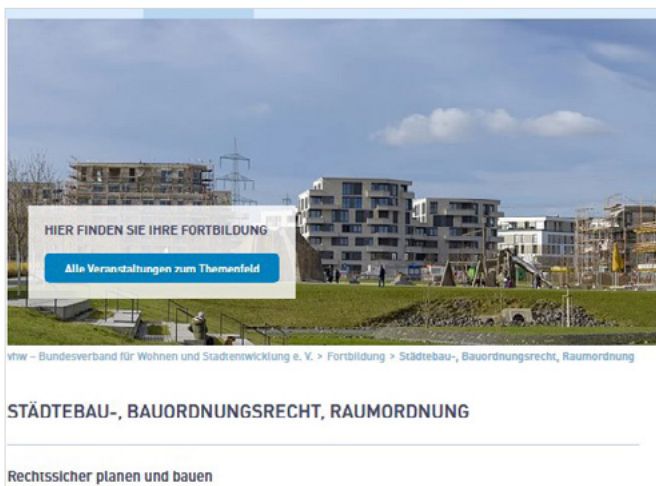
HIER FINDEN SIE IHRE FORTBILDUNG

Alle Veranstaltungen zum Themenfeld

vhw – Bundesverband für Wohnen und Stadtentwicklung e. V. > Fortbildung > Städtebau-, Bauordnungsrecht, Raumordnung

STÄDTEBAU-, BAUORDNUNGSRECHT, RAUMORDNUNG

Rechtssicher planen und bauen